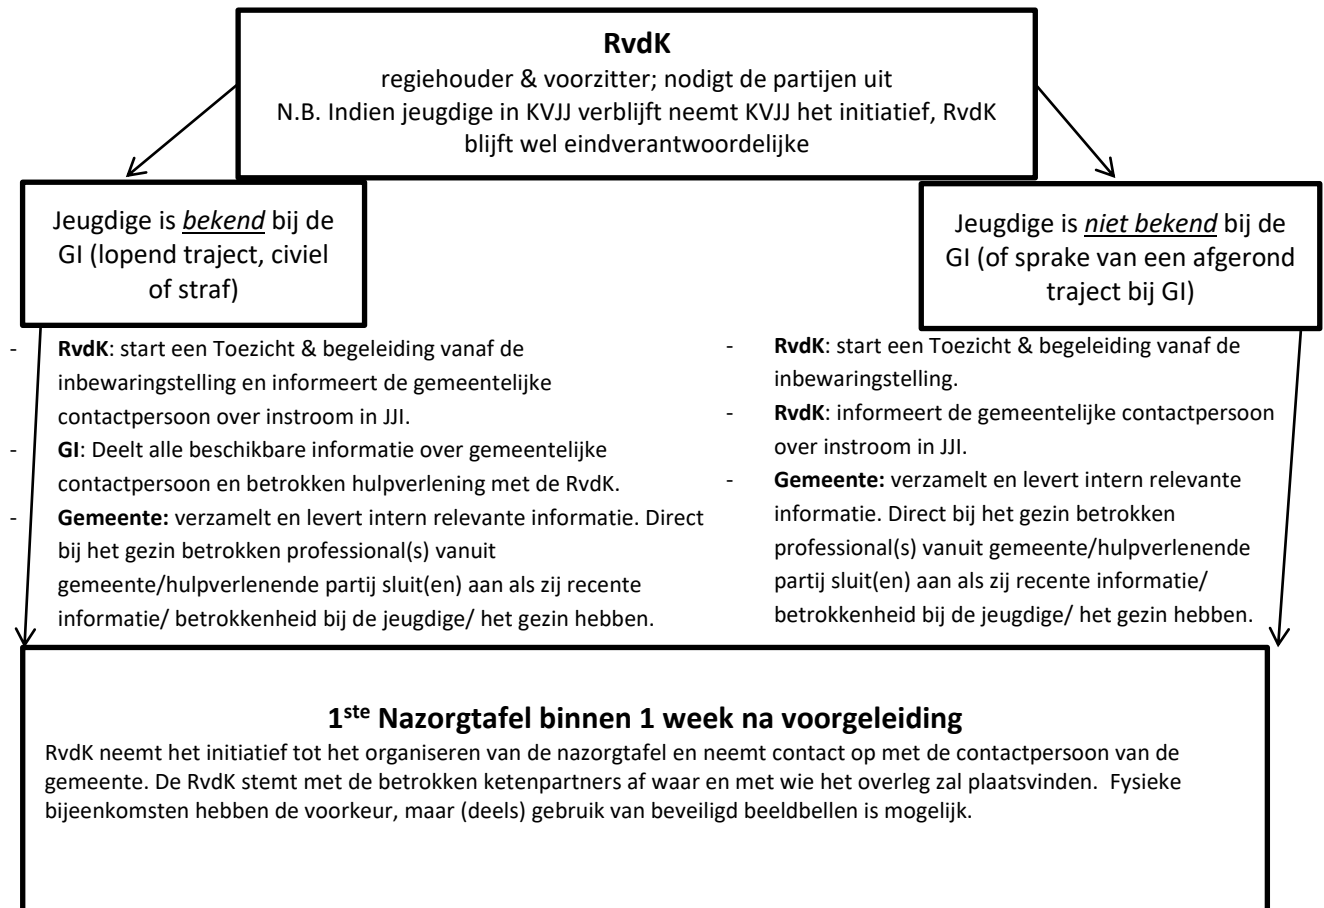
**RvdK**
regiehouder & voorzitter; nodigt de partijen uit
N.B. Indien jeugdige in KVJJ verblijft neemt KVJJ het initiatief, RvdK blijft wel eindverantwoordelijke

Jeugdige is *bekend* bij de GI (lopend traject, civiel of straf)

- **RvdK**: start een Toezicht & begeleiding vanaf de inbewaringstelling en informeert de gemeentelijke contactpersoon over instroom in JJI.
- **GI**: Deelt alle beschikbare informatie over gemeentelijke contactpersoon en betrokken hulpverlening met de RvdK.
- **Gemeente:** verzamelt en levert intern relevante informatie. Direct bij het gezin betrokken professional(s) vanuit gemeente/hulpverlenende partij sluit(en) aan als zij recente informatie/ betrokkenheid bij de jeugdige/ het gezin hebben.

Jeugdige is *niet bekend* bij de GI (of sprake van een afgerond traject bij GI)

- **RvdK**: start een Toezicht & begeleiding vanaf de inbewaringstelling.
- **RvdK**: informeert de gemeentelijke contactpersoon over instroom in JJI.
- **Gemeente:** verzamelt en levert intern relevante informatie. Direct bij het gezin betrokken professional(s) vanuit gemeente/hulpverlenende partij sluit(en) aan als zij recente informatie/ betrokkenheid bij de jeugdige/ het gezin hebben.

**1$^{ste}$ Nazorgtafel binnen 1 week na voorgeleiding**
RvdK neemt het initiatief tot het organiseren van de nazorgtafel en neemt contact op met de contactpersoon van de gemeente. De RvdK stemt met de betrokken ketenpartners af waar en met wie het overleg zal plaatsvinden. Fysieke bijeenkomsten hebben de voorkeur, maar (deels) gebruik van beveiligd beeldbellen is mogelijk.